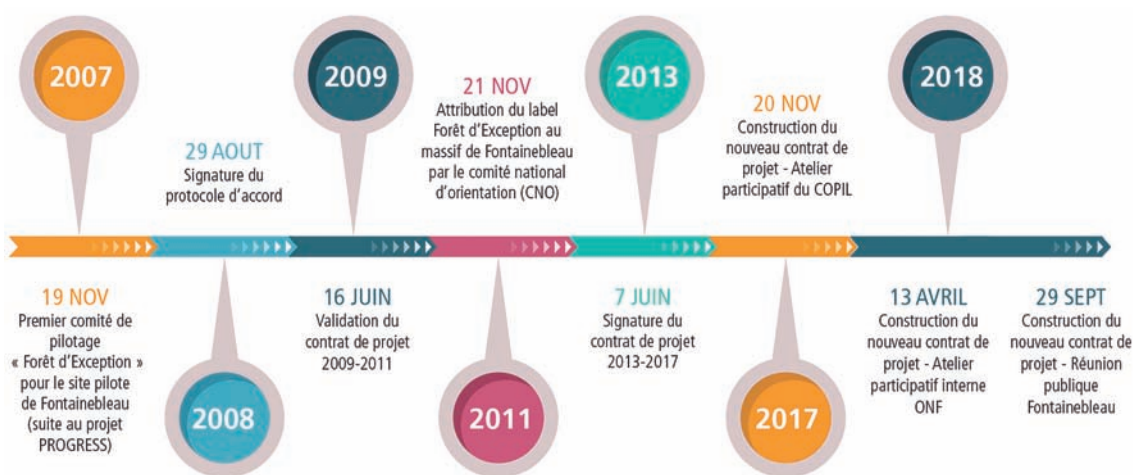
2007

29 AOUT
Signature du protocole d'accord

2009

21 NOV
Attribution du label Forêt d'Exception au massif de Fontainebleau par le comité national d'orientation (CNO)

2013

20 NOV
Construction du nouveau contrat de projet - Atelier participatif du COPIL

2018

19 NOV
Premier comité de pilotage « Forêt d'Exception » pour le site pilote de Fontainebleau (suite au projet PROGRESS)

2008

16 JUIN
Validation du contrat de projet 2009-2011

2011

7 JUIN
Signature du contrat de projet 2013-2017

2017

13 AVRIL
Construction du nouveau contrat de projet - Atelier participatif interne ONF

29 SEPT
Construction du nouveau contrat de projet - Réunion publique Fontainebleau